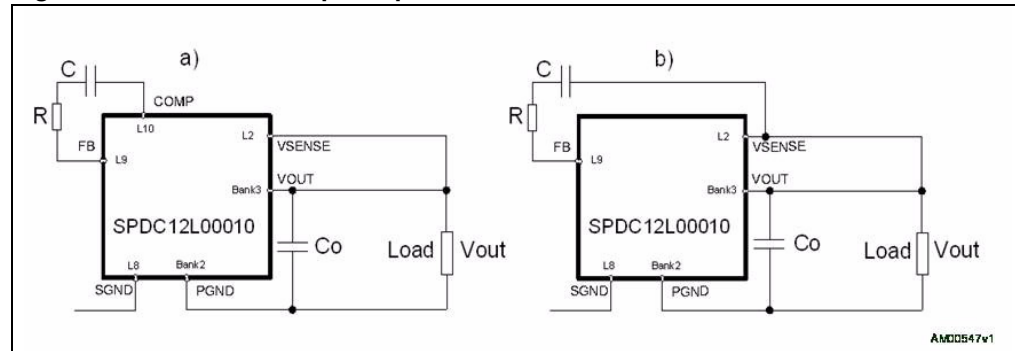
a)

C

R

COMP

L10

FB

L9

L2

VSENSE

Bank3

VOUT

SPDC12L00010

Co

Load

Vout

L8

Bank2

SGND

PGND

b)

C

R

FB

L9

L2

VSENSE

Bank3

VOUT

SPDC12L00010

Co

Load

Vout

L8

Bank2

SGND

PGND

AM00547v1